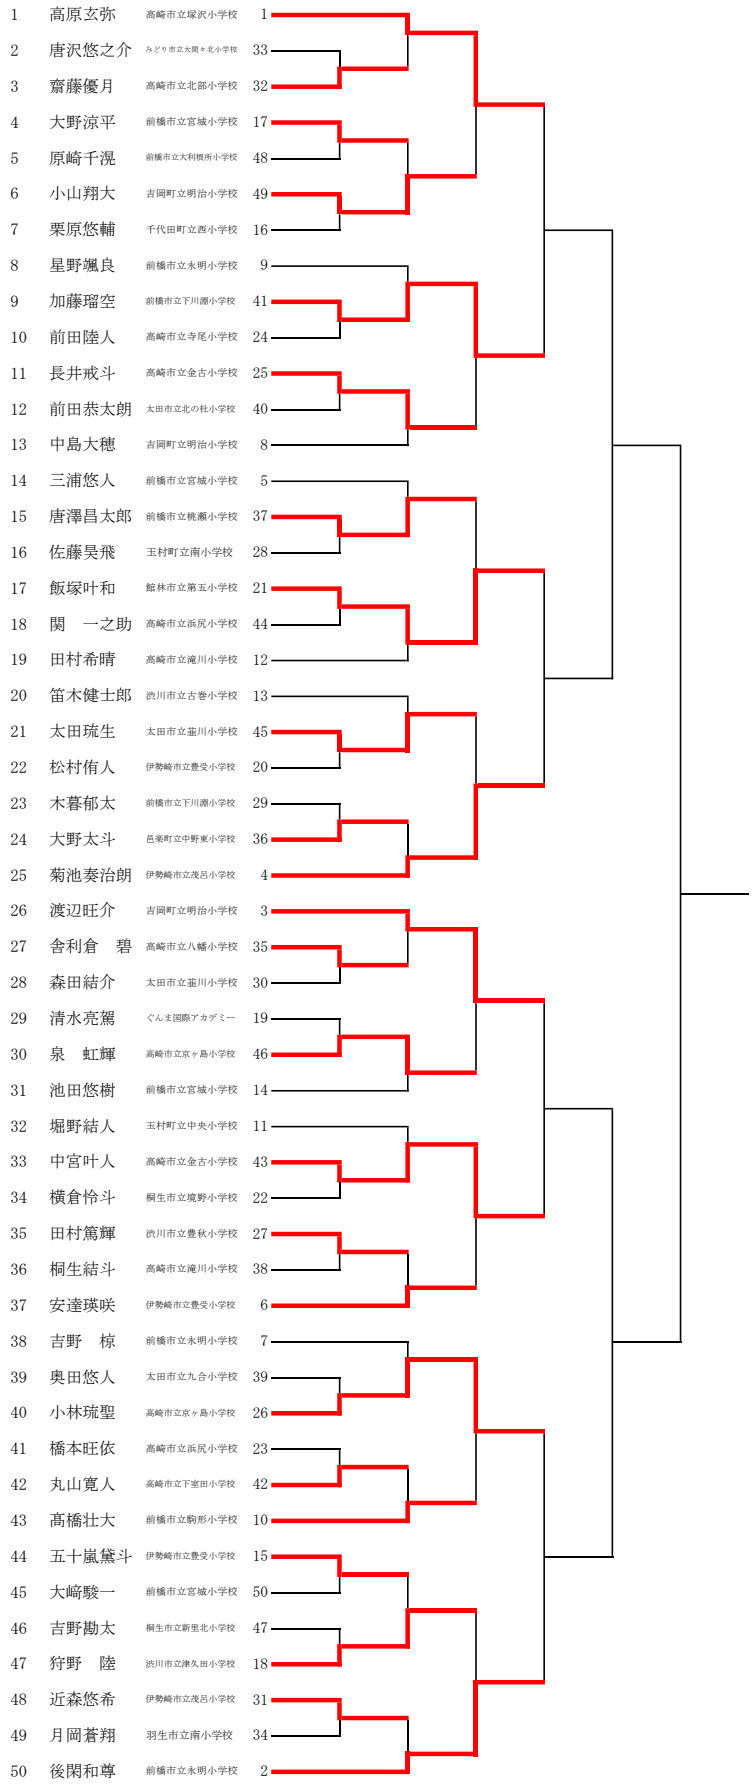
| | | | |
|---|---|---|---|
| 1 | 高原玄弥 | 高崎市立塚沢小学校 | 1 |
| 2 | 唐沢悠之介 | みどり市立大間々北小学校 | 33 |
| 3 | 齋藤優月 | 高崎市立北部小学校 | 32 |
| 4 | 大野涼平 | 前橋市立宮城小学校 | 17 |
| 5 | 原崎千滉 | 前橋市立大利根所小学校 | 48 |
| 6 | 小山翔大 | 吉岡町立明治小学校 | 49 |
| 7 | 栗原悠輔 | 千代田町立西小学校 | 16 |
| 8 | 星野颯良 | 前橋市立永明小学校 | 9 |
| 9 | 加藤瑠空 | 前橋市立下川淵小学校 | 41 |
| 10 | 前田陸人 | 高崎市立寺尾小学校 | 24 |
| 11 | 長井戒斗 | 高崎市立金古小学校 | 25 |
| 12 | 前田恭太朗 | 太田市立北の杜小学校 | 40 |
| 13 | 中島大穂 | 吉岡町立明治小学校 | 8 |
| 14 | 三浦悠人 | 前橋市立宮城小学校 | 5 |
| 15 | 唐澤昌太郎 | 前橋市立桃瀬小学校 | 37 |
| 16 | 佐藤昊飛 | 玉村町立南小学校 | 28 |
| 17 | 飯塚叶和 | 館林市立第五小学校 | 21 |
| 18 | 関　一之助 | 高崎市立浜尻小学校 | 44 |
| 19 | 田村希晴 | 高崎市立滝川小学校 | 12 |
| 20 | 笛木健士郎 | 渋川市立古巻小学校 | 13 |
| 21 | 太田琉生 | 太田市立韮川小学校 | 45 |
| 22 | 松村侑人 | 伊勢崎市立豊受小学校 | 20 |
| 23 | 木暮郁太 | 前橋市立下川淵小学校 | 29 |
| 24 | 大野太斗 | 邑楽町立中野東小学校 | 36 |
| 25 | 菊池奏治朗 | 伊勢崎市立茂呂小学校 | 4 |
| 26 | 渡辺旺介 | 吉岡町立明治小学校 | 3 |
| 27 | 舎利倉　碧 | 高崎市立八幡小学校 | 35 |
| 28 | 森田結介 | 太田市立韮川小学校 | 30 |
| 29 | 清水亮翼 | ぐんま国際アカデミー | 19 |
| 30 | 泉　虹輝 | 高崎市立京ヶ島小学校 | 46 |
| 31 | 池田悠樹 | 前橋市立宮城小学校 | 14 |
| 32 | 堀野結人 | 玉村町立中央小学校 | 11 |
| 33 | 中宮叶人 | 高崎市立金古小学校 | 43 |
| 34 | 横倉怜斗 | 桐生市立境野小学校 | 22 |
| 35 | 田村篤輝 | 渋川市立豊秋小学校 | 27 |
| 36 | 桐生結斗 | 高崎市立滝川小学校 | 38 |
| 37 | 安達瑛咲 | 伊勢崎市立豊受小学校 | 6 |
| 38 | 吉野　椋 | 前橋市立永明小学校 | 7 |
| 39 | 奥田悠人 | 太田市立九合小学校 | 39 |
| 40 | 小林琉聖 | 高崎市立京ヶ島小学校 | 26 |
| 41 | 橋本旺依 | 高崎市立浜尻小学校 | 23 |
| 42 | 丸山寛人 | 高崎市立下室田小学校 | 42 |
| 43 | 髙橋壮大 | 前橋市立駒形小学校 | 10 |
| 44 | 五十嵐黛斗 | 伊勢崎市立豊受小学校 | 15 |
| 45 | 大﨑駿一 | 前橋市立宮城小学校 | 50 |
| 46 | 吉野勘太 | 桐生市立新里北小学校 | 47 |
| 47 | 狩野　陸 | 渋川市立津久田小学校 | 18 |
| 48 | 近森悠希 | 伊勢崎市立茂呂小学校 | 31 |
| 49 | 月岡蒼翔 | 羽生市立南小学校 | 34 |
| 50 | 後閑和尊 | 前橋市立永明小学校 | 2 |